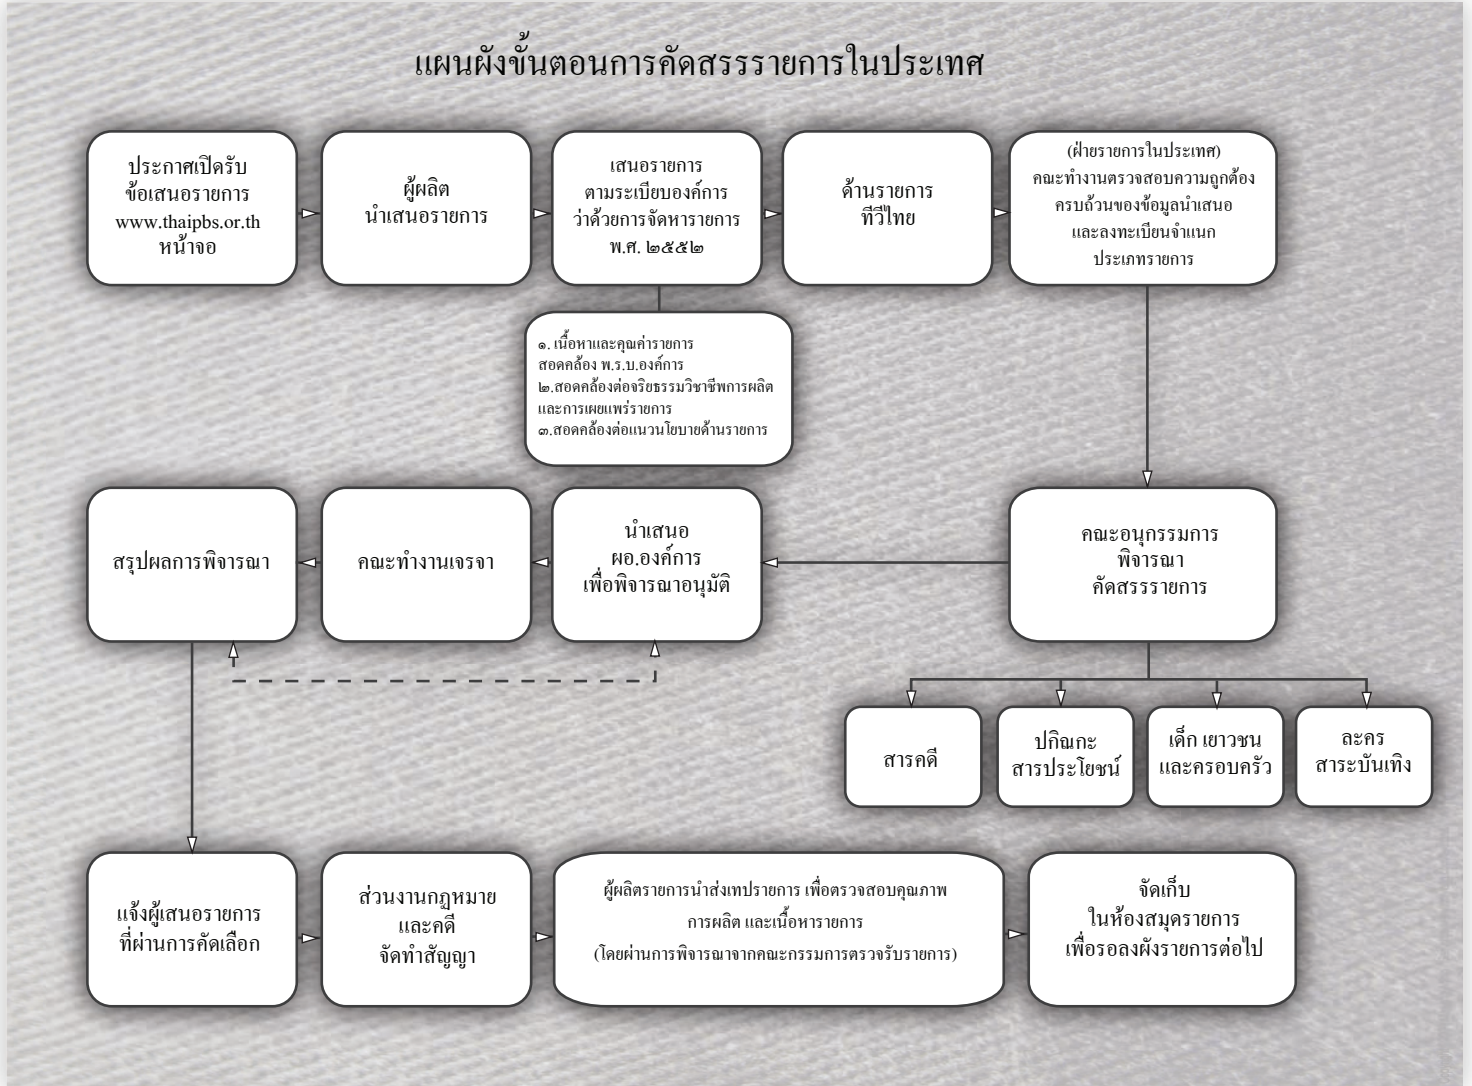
แผนผังขั้นตอนการคัดสรรรายการในประเทศ

ประกาศเปิดรับ ข้อเสนอรายการ www.thaipbs.or.th หน้าจอ

ผู้ผลิต นำเสนอรายการ

เสนอรายการ ตามระเบียบองค์การ ว่าด้วยการจัดหารายการ พ.ศ. ๒๕๕๒

ด้านรายการ ทีวีไทย

(ฝ่ายรายการในประเทศ) คณะทำงานตรวจสอบความถูกต้อง ครบถ้วนของข้อมูลนำเสนอ และลงทะเบียนจำแนก ประเภทรายการ

๑. เนื้อหาและคุณค่ารายการ สอดคล้อง พ.ร.บ.องค์การ
๒.สอดคล้องต่อจริยธรรมวิชาชีพการผลิต และการเผยแพร่รายการ
๓.สอดคล้องต่อแนวนโยบายด้านรายการ

สรุปผลการพิจารณา

คณะทำงานเจรจา

นำเสนอ ผอ.องค์การ เพื่อพิจารณาอนุมัติ

คณะอนุกรรมการ พิจารณา คัดสรรรายการ

สารคดี

ปกิณกะ สารประโยชน์

เด็ก เยาวชน และครอบครัว

ละคร สาระบันเทิง

แจ้งผู้เสนอรายการ ที่ผ่านการคัดเลือก

ส่วนงานกฎหมาย และคดี จัดทำสัญญา

ผู้ผลิตรายการนำส่งเทปรายการ เพื่อตรวจสอบคุณภาพ การผลิต และเนื้อหารายการ (โดยผ่านการพิจารณาจากคณะกรรมการตรวจรับรายการ)

จัดเก็บ ในห้องสมุดรายการ เพื่อรอลงผังรายการต่อไป